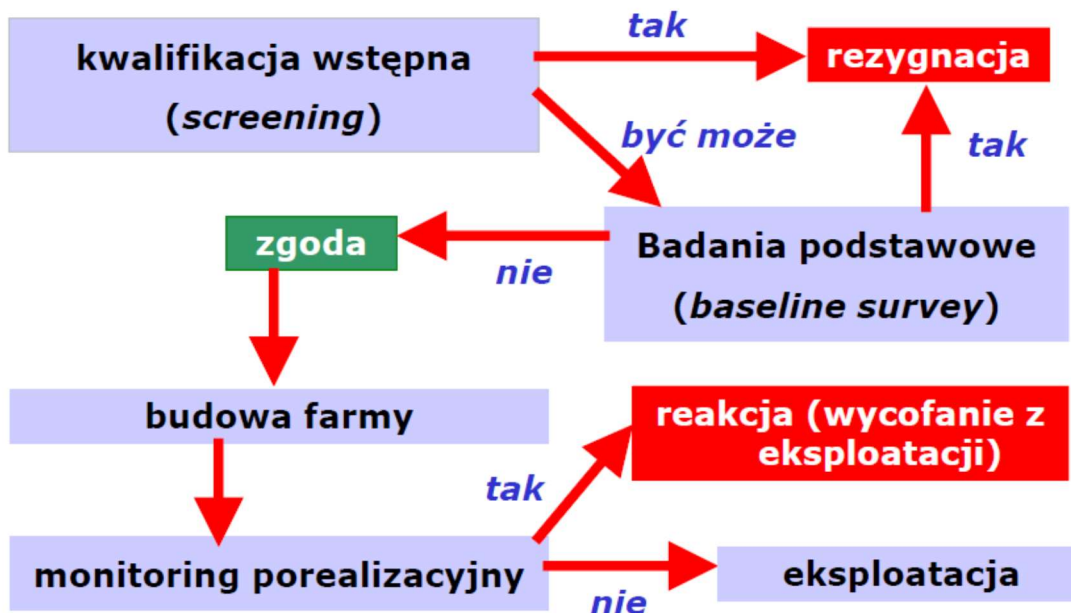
kwalifikacja wstępna
(*screening*)

tak

rezygnacja

być może

tak

zgoda

nie

Badania podstawowe
(*baseline survey*)

budowa farmy

reakcja (wycofanie z eksploatacji)

tak

monitoring porealizacyjny

eksploatacja

nie